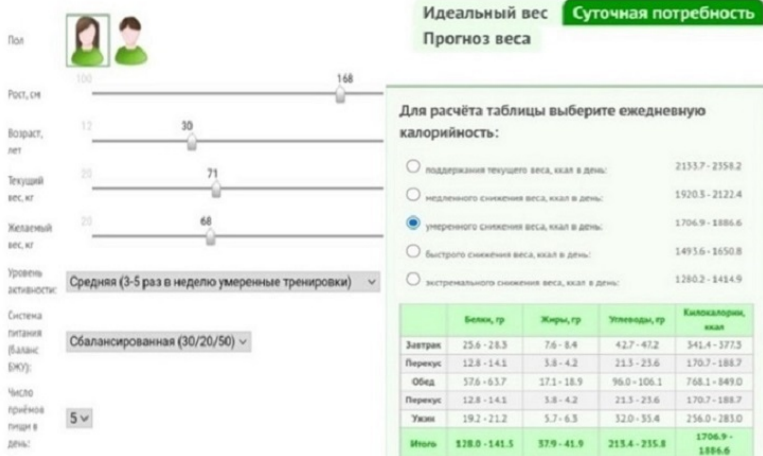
Идеальный вес | Суточная потребность
Прогноз веса

Пол

Рост, см
100
168

Возраст, лет
12
30

Текущий вес, кг
20
71

Желаемый вес, кг
20
68

Уровень активности:
Средняя (3-5 раз в неделю умеренные тренировки)

Система питания (Баланс БЖУ):
Сбалансированная (30/20/50)

Число приёмов пищи в день:
5

Для расчёта таблицы выберите ежедневную калорийность:

поддержания текущего веса, ккал в день: 2133.7 - 2358.2
медленного снижения веса, ккал в день: 1920.3 - 2122.4
умеренного снижения веса, ккал в день: 1706.9 - 1886.6
быстрого снижения веса, ккал в день: 1493.6 - 1650.8
экстремального снижения веса, ккал в день: 1280.2 - 1414.9

| | Белки, гр | Жиры, гр | Углеводы, гр | Килокалории, ккал |
|---|---|---|---|---|
| Завтрак | 25.6 - 28.3 | 7.6 - 8.4 | 42.7 - 47.2 | 341.4 - 377.3 |
| Перекус | 12.8 - 14.1 | 3.8 - 4.2 | 21.3 - 23.6 | 170.7 - 188.7 |
| Обед | 57.6 - 63.7 | 17.1 - 18.9 | 96.0 - 106.1 | 768.1 - 849.0 |
| Перекус | 12.8 - 14.1 | 3.8 - 4.2 | 21.3 - 23.6 | 170.7 - 188.7 |
| Ужин | 19.2 - 21.2 | 5.7 - 6.3 | 32.0 - 35.4 | 256.0 - 283.0 |
| Итого | 128.0 - 141.5 | 37.9 - 41.9 | 213.4 - 235.8 | 1706.9 - 1886.6 |